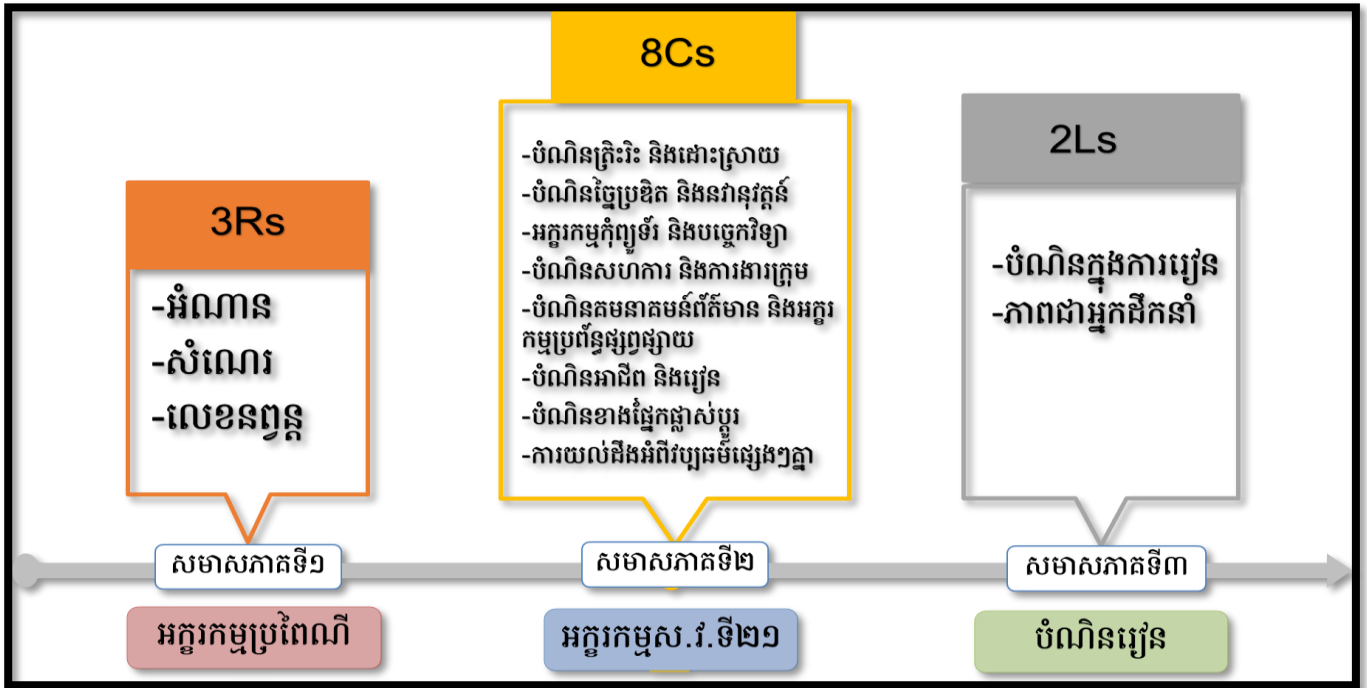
8Cs

-បំណិនត្រិះរិះ និងដោះស្រាយ
-បំណិនច្នៃប្រឌិត និងនវានុវត្តន៍
-អក្ខរកម្មកុំព្យូទ័រ និងបច្ចេកវិទ្យា
-បំណិនសហការ និងការងារក្រុម
-បំណិនគមនាគមន៍ព័ត៌មាន និងអក្ខរកម្មប្រព័ន្ធផ្សព្វផ្សាយ
-បំណិនអាជីព និងរៀន
-បំណិនខាងផ្នែកផ្លាស់ប្តូរ
-ការយល់ដឹងអំពីវប្បធម៌ផ្សេងៗគ្នា

3Rs

-អំណាន
-សំណេរ
-លេខនព្វន្ត

2Ls

-បំណិនក្នុងការរៀន
-ភាពជាអ្នកដឹកនាំ

សមាសភាគទី១

សមាសភាគទី២

សមាសភាគទី៣

អក្ខរកម្មប្រពៃណី

អក្ខរកម្មស.វ.ទី២១

បំណិនរៀន